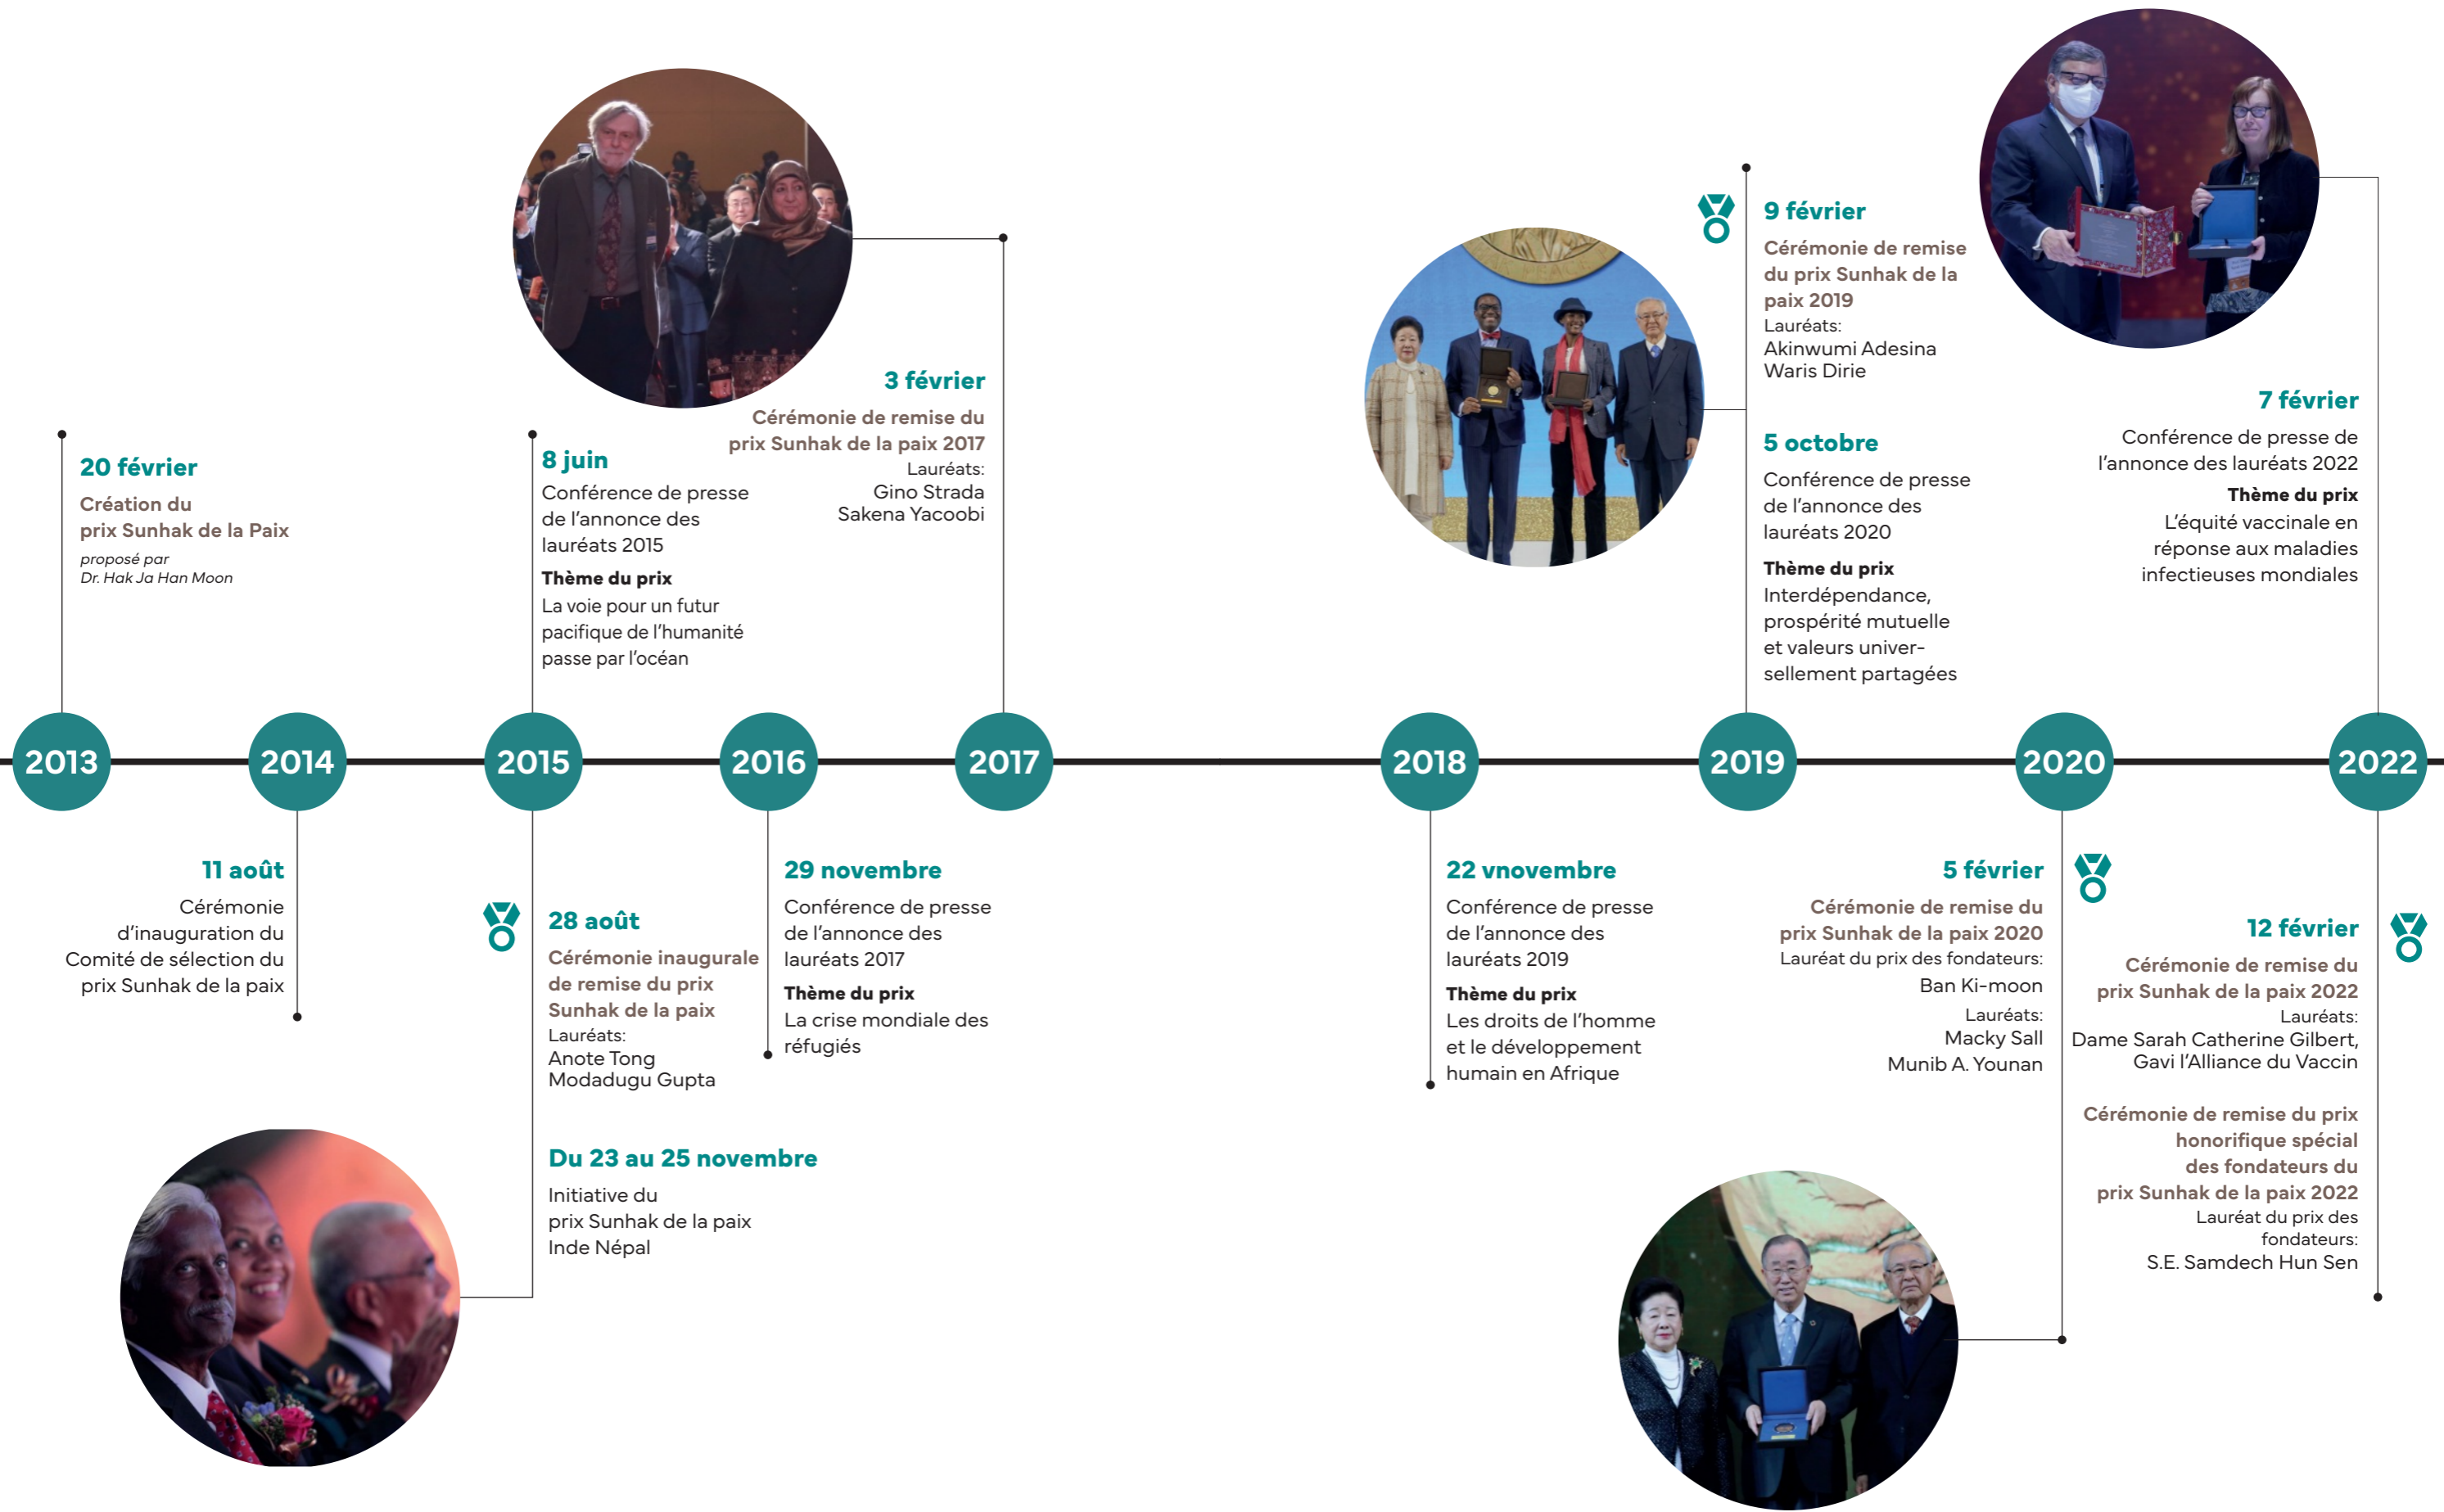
20 février
Création du prix Sunhak de la Paix
proposé par Dr. Hak Ja Han Moon

8 juin
Conférence de presse de l'annonce des lauréats 2015
Thème du prix
La voie pour un futur pacifique de l'humanité passe par l'océan

3 février
Cérémonie de remise du prix Sunhak de la paix 2017
Lauréats:
Gino Strada
Sakena Yacoobi

9 février
Cérémonie de remise du prix Sunhak de la paix 2019
Lauréats:
Akinwumi Adesina
Waris Dirie

5 octobre
Conférence de presse de l'annonce des lauréats 2020
Thème du prix
Interdépendance, prospérité mutuelle et valeurs universellement partagées

7 février
Conférence de presse de l'annonce des lauréats 2022
Thème du prix
L'équité vaccinale en réponse aux maladies infectieuses mondiales

2013 2014 2015 2016 2017 2018 2019 2020 2022

11 août
Cérémonie d'inauguration du Comité de sélection du prix Sunhak de la paix

28 août
Cérémonie inaugurale de remise du prix Sunhak de la paix
Lauréats:
Anote Tong
Modadugu Gupta

Du 23 au 25 novembre
Initiative du prix Sunhak de la paix
Inde Népal

29 novembre
Conférence de presse de l'annonce des lauréats 2017
Thème du prix
La crise mondiale des réfugiés

22 vnovembre
Conférence de presse de l'annonce des lauréats 2019
Thème du prix
Les droits de l'homme et le développement humain en Afrique

5 février
Cérémonie de remise du prix Sunhak de la paix 2020
Lauréat du prix des fondateurs:
Ban Ki-moon
Lauréats:
Macky Sall
Munib A. Younan

12 février
Cérémonie de remise du prix Sunhak de la paix 2022
Lauréats:
Dame Sarah Catherine Gilbert,
Gavi l'Alliance du Vaccin

Cérémonie de remise du prix honorifique spécial des fondateurs du prix Sunhak de la paix 2022
Lauréat du prix des fondateurs:
S.E. Samdech Hun Sen